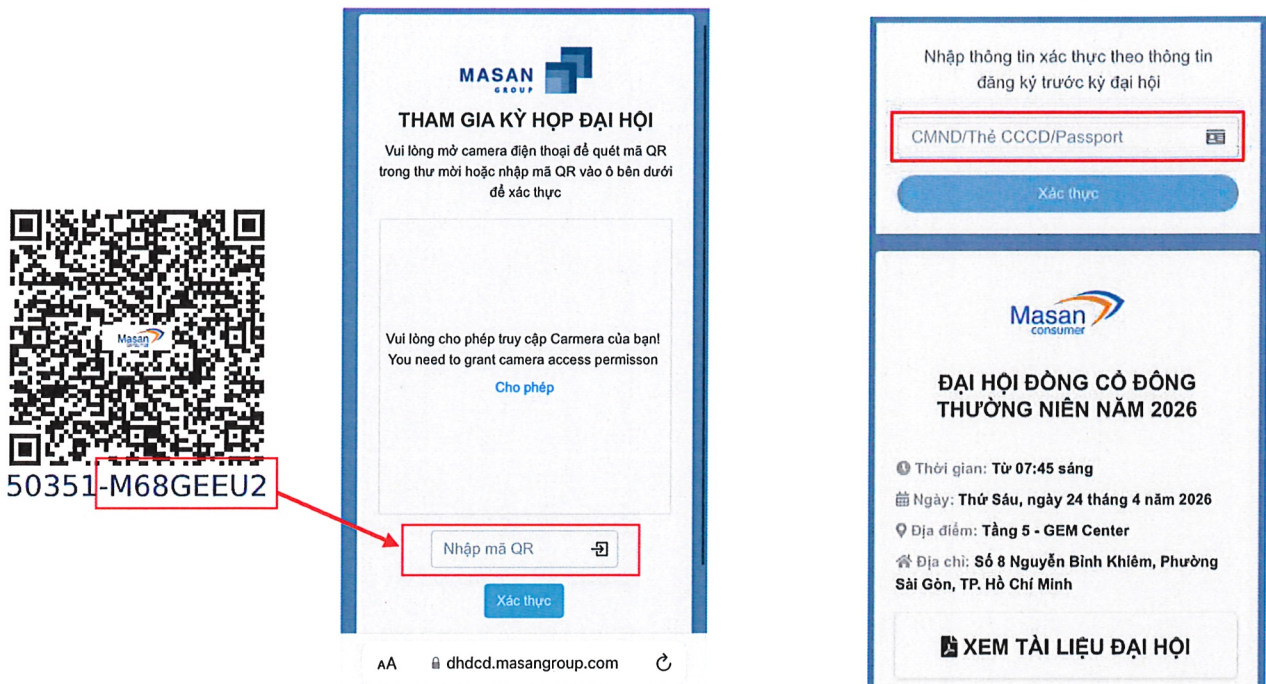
Masan

50351-M68GEEU2

MASAN GROUP

THAM GIA KỲ HỌP ĐẠI HỘI

Vui lòng mở camera điện thoại để quét mã QR trong thư mời hoặc nhập mã QR vào ô bên dưới để xác thực

Vui lòng cho phép truy cập Carmera của bạn!
You need to grant camera access permisson

Cho phép

Nhập mã QR

Xác thực

AA dhdcd.masangroup.com

Nhập thông tin xác thực theo thông tin đăng ký trước kỳ đại hội

CMND/Thẻ CCCD/Passport

Xác thực

Masan consumer

ĐẠI HỘI ĐỒNG CỔ ĐÔNG THƯỜNG NIÊN NĂM 2026

Thời gian: Từ 07:45 sáng

Ngày: Thứ Sáu, ngày 24 tháng 4 năm 2026

Địa điểm: Tầng 5 - GEM Center

Địa chỉ: Số 8 Nguyễn Bỉnh Khiêm, Phường Sài Gòn, TP. Hồ Chí Minh

XEM TÀI LIỆU ĐẠI HỘI